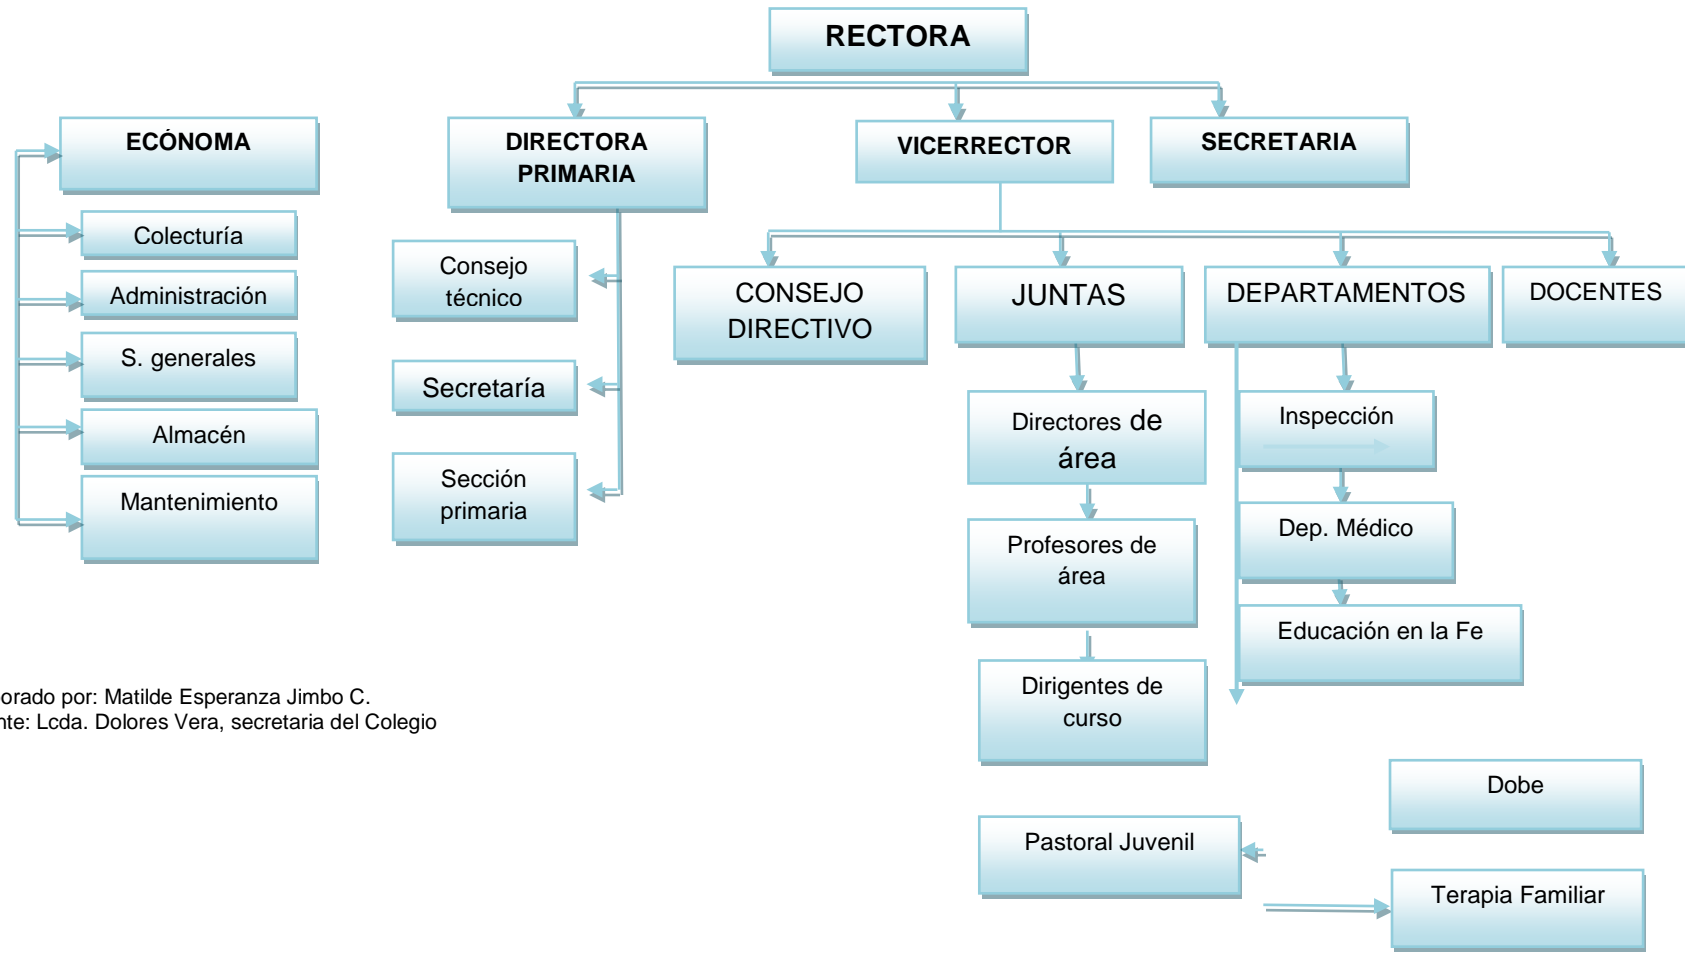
RECTORA

ECÓNOMA

Colecturía

Administración

S. generales

Almacén

Mantenimiento

DIRECTORA PRIMARIA

Consejo técnico

Secretaría

Sección primaria

VICERRECTOR

SECRETARIA

CONSEJO DIRECTIVO

JUNTAS

DEPARTAMENTOS

DOCENTES

Directores de área

Profesores de área

Dirigentes de curso

Inspección

Dep. Médico

Educación en la Fe

Dobe

Pastoral Juvenil

Terapia Familiar

orado por: Matilde Esperanza Jimbo C.
nte: Lcda. Dolores Vera, secretaria del Colegio